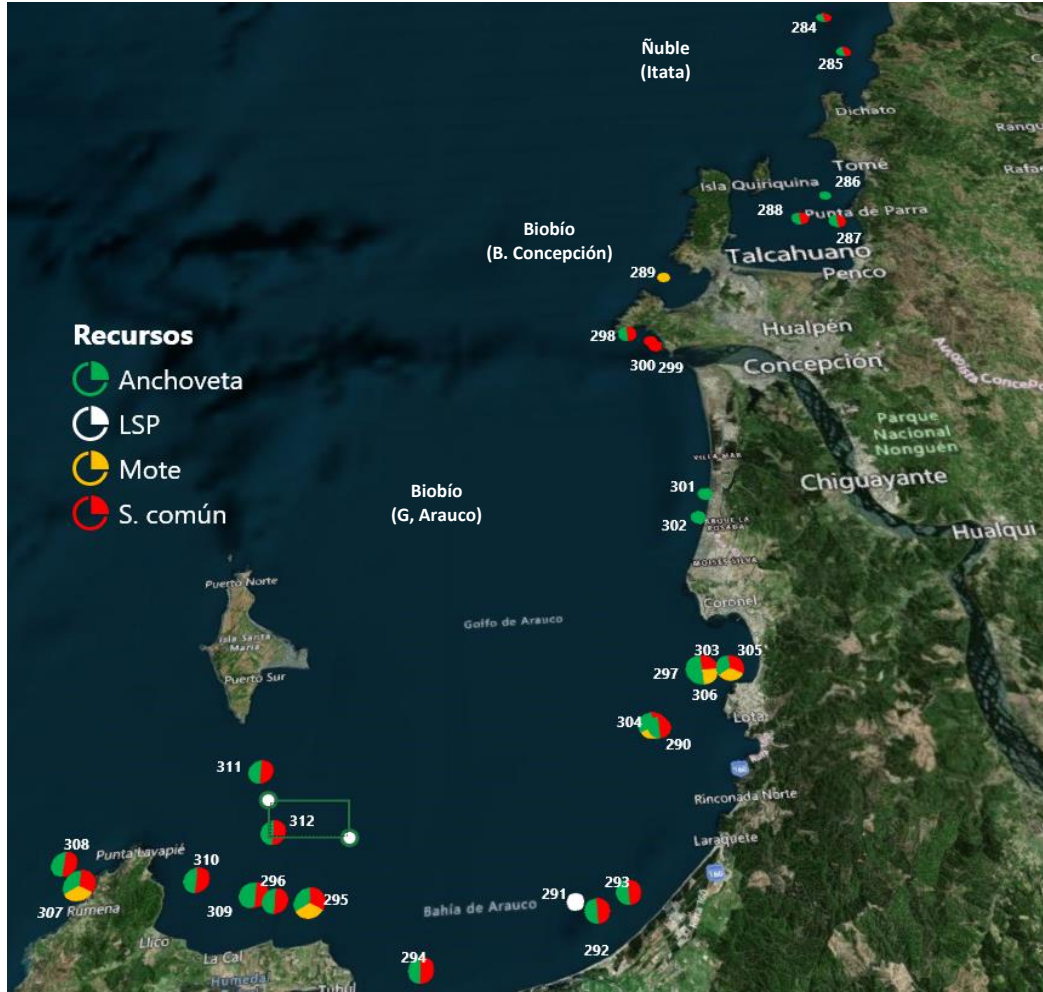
284
Ñuble
(Itata)
285
Dichato
Rangu
Tomé
Rafae
Isla Quiriquina
286
288
Punta de Parra
287
Biobío
(B. Concepción)
Talcahuano
289
Penco
Recursos
Anchoveta
LSP
Mote
S. común
298
Hualpén
300
299
Concepción
Autopista Concepc
Parque Nacional Nonguén
Villa Mar
301
Chiguayante
Biobío
(G, Arauco)
302
Hualqui
Puerto Norte
Isla Santa María
Puerto Sur
Coronel
Golfo de Arauco
303
305
297
306
Lota
304
290
311
Rinconada Norte
312
Laraquete
308
Punta Lavapié
310
296
295
293
291
307 Rumena
309
Bahía de Arauco
292
Llico
La Cal
Humeda
294
Tubul